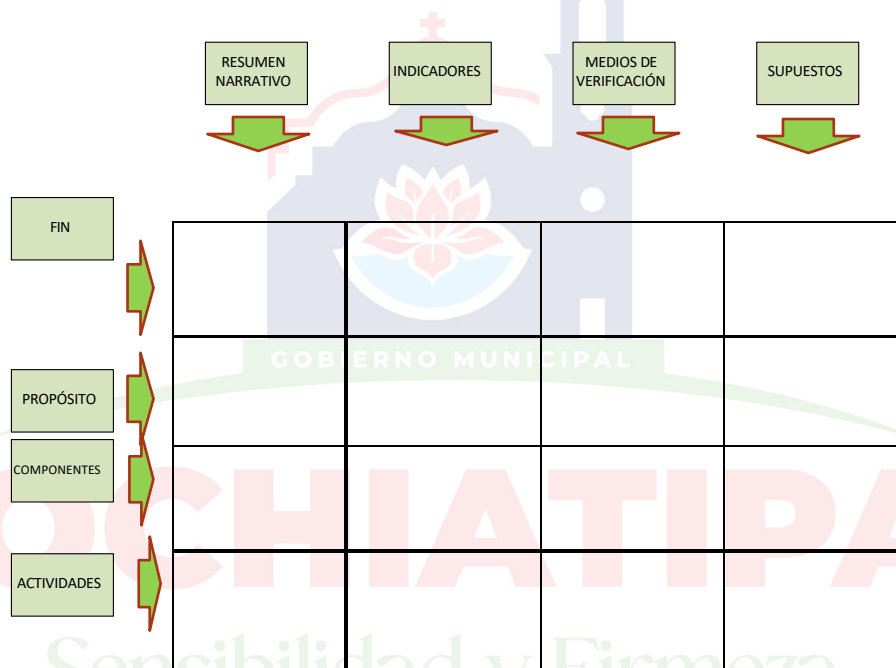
RESUMEN NARRATIVO

INDICADORES

MEDIOS DE VERIFICACIÓN

SUPUESTOS

FIN

PROPÓSITO

COMPONENTES

ACTIVIDADES

| | | | |
|---|---|---|---|
| | | | |
| | | | |
| | | | |
| | | | |

GOBIERNO MUNICIPAL

OCHIATIPA

Sensibilidad y Firmeza